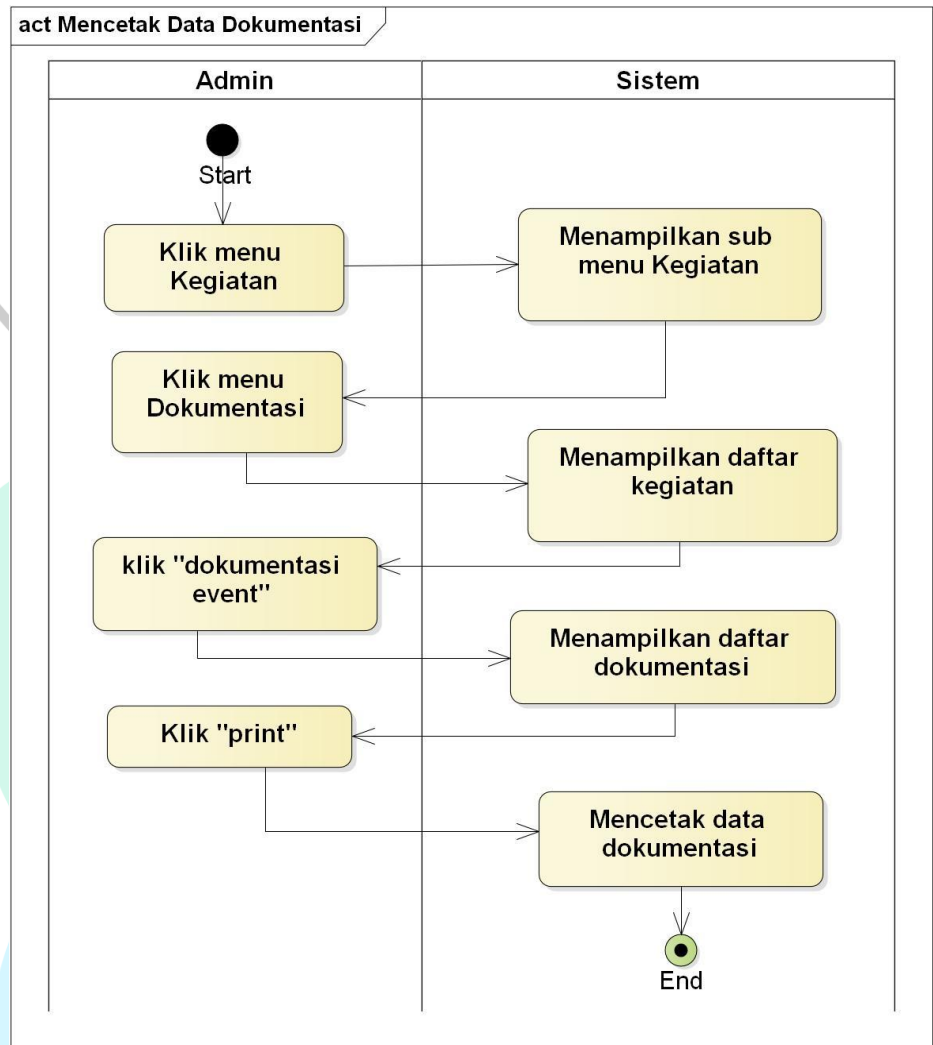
act Mencetak Data Dokumentasi

Admin

Sistem

Start

Klik menu Kegiatan

Menampilkan sub menu Kegiatan

Klik menu Dokumentasi

Menampilkan daftar kegiatan

klik "dokumentasi event"

Menampilkan daftar dokumentasi

Klik "print"

Mencetak data dokumentasi

End